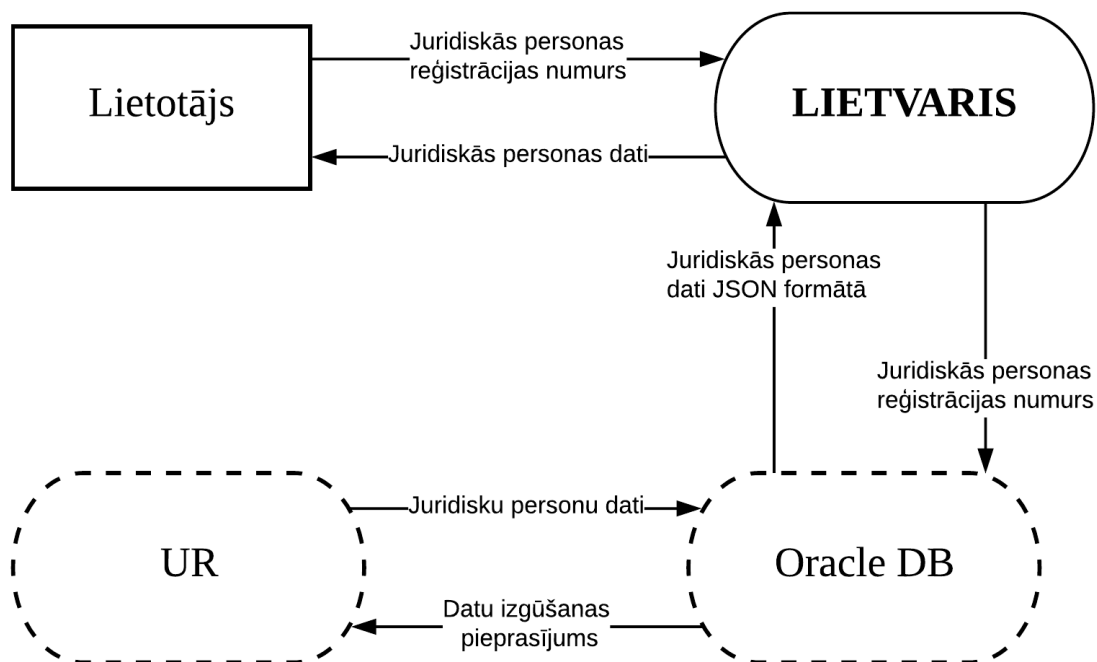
Lietotājs

Juridiskās personas reģistrācijas numurs

LIETVARIS

Juridiskās personas dati

Juridiskās personas dati JSON formātā

Juridiskās personas reģistrācijas numurs

UR

Juridisku personu dati

Oracle DB

Datu izgūšanas pieprasījums